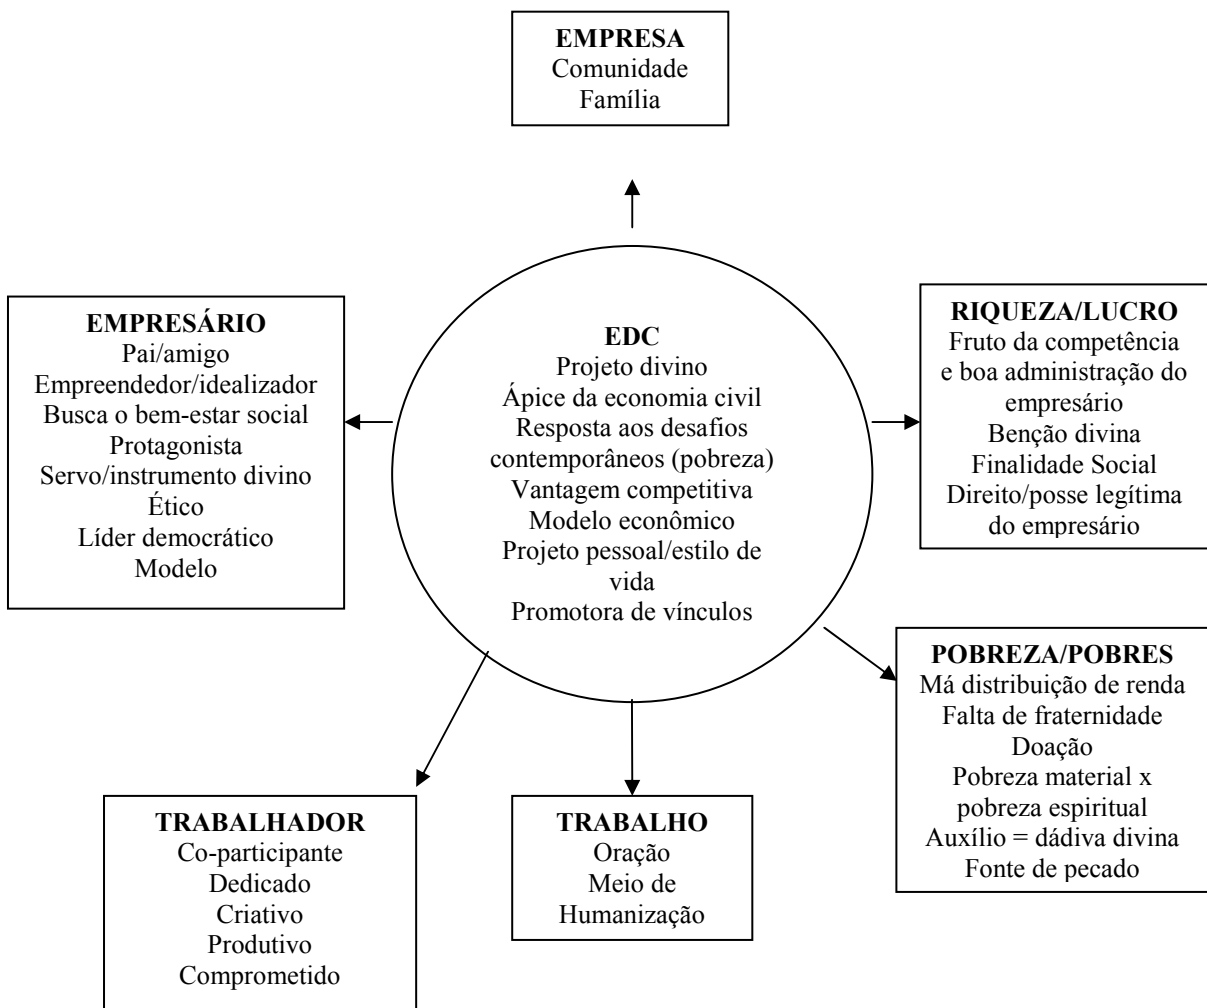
EMPRESA
Comunidade
Família

EMPRESÁRIO
Pai/amigo
Empreendedor/idealizador
Busca o bem-estar social
Protagonista
Servo/instrumento divino
Ético
Líder democrático
Modelo

EDC
Projeto divino
Ápice da economia civil
Resposta aos desafios contemporâneos (pobreza)
Vantagem competitiva
Modelo econômico
Projeto pessoal/estilo de vida
Promotora de vínculos

RIQUEZA/LUCRO
Fruto da competência e boa administração do empresário
Benção divina
Finalidade Social
Direito/posse legítima do empresário

POBREZA/POBRES
Má distribuição de renda
Falta de fraternidade
Doação
Pobreza material x pobreza espiritual
Auxílio = dádiva divina
Fonte de pecado

TRABALHADOR
Co-participante
Dedicado
Criativo
Produtivo
Comprometido

TRABALHO
Oração
Meio de Humanização